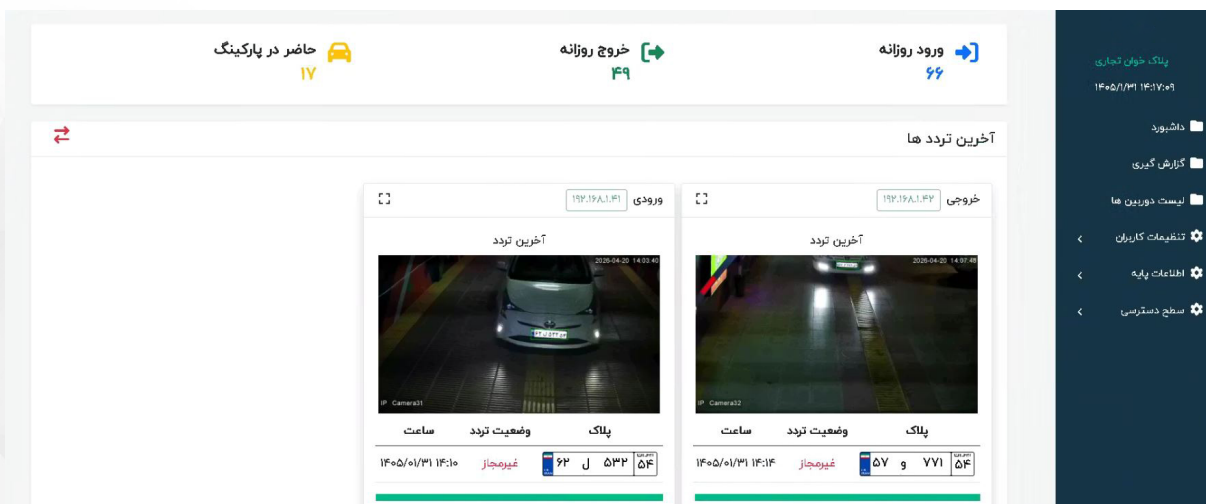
پلاک خوان تجاری
۱۴۰۵/۱/۳۱ ۱۴:۱۷:۰۹

داشبورد
گزارش گیری
لیست دوربین ها
تنظیمات کاربران
اطلاعات پایه
سطح دسترسی

ورود روزانه
۶۶

خروج روزانه
۴۹

حاضر در پارکینگ
۱۷

آخرین تردد ها

خروجی ۱۹۲.۱۶۸.۱.۴۲

آخرین تردد

2026-04-20 14:07:48

IP Camera32

| پلاک | وضعیت تردد | ساعت |
|---|---|---|
| ۵۷ و ۷۷۱ ۵۴ | غیرمجاز | ۱۴۰۵/۰۱/۳۱ ۱۴:۱۴ |

ورودی ۱۹۲.۱۶۸.۱.۴۱

آخرین تردد

2026-04-20 14:03:40

IP Camera31

| پلاک | وضعیت تردد | ساعت |
|---|---|---|
| ۶۲ ل ۵۳۲ ۵۴ | غیرمجاز | ۱۴۰۵/۰۱/۳۱ ۱۴:۱۰ |